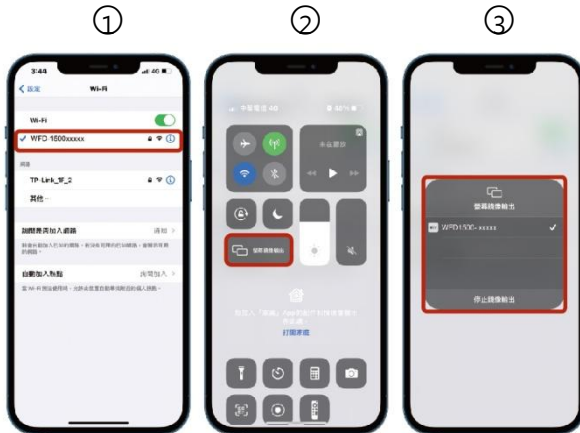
①

②

③

3:44

4G

< 設定

Wi-Fi

Wi-Fi

✓ WFD 1500xxxxx

網路

TP-Link_W_2

其他...

詢問是否加入網路

通知 >

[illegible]

自動加入熱點

詢問加入 >

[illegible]

中華電信 4G

40%

未在播放

螢幕鏡像輸出

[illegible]

打開家庭

螢幕鏡像輸出

WFD1500-xxxxx

停止鏡像輸出